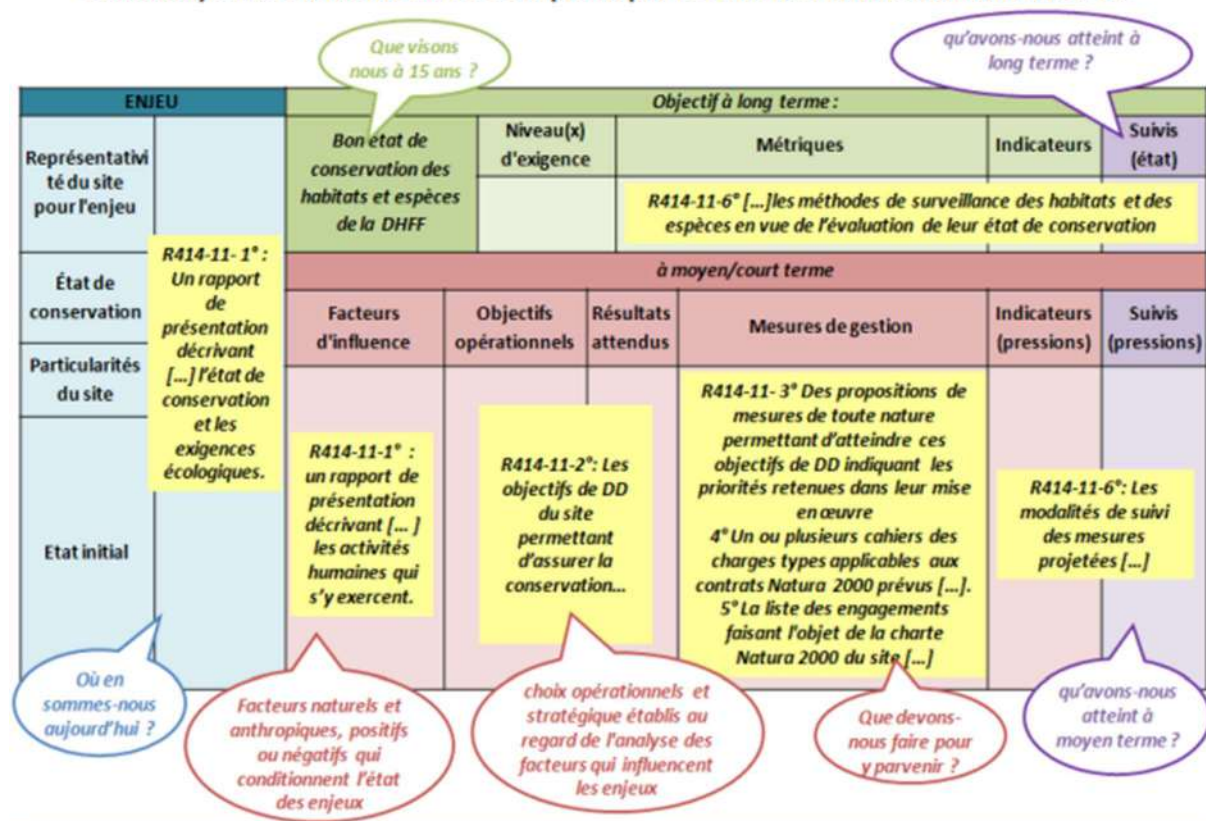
Que visons nous à 15 ans ?

qu'avons-nous atteint à long terme ?

| ENJEU | | Objectif à long terme : | | | | |
|---|---|---|---|---|---|---|
| Représentativité du site pour l'enjeu | | Bon etat de conservation des habitats et espèces de la DHFF | Niveau(x) d'exigence | Métriques | Indicateurs | Suivis (état) |
| | | | | R414-11-6° [...]les méthodes de surveillance des habitats et des espèces en vue de l'évaluation de leur état de conservation | | |
| État de conservation | R414-11- 1° : Un rapport de présentation décrivant [...] l'état de conservation et les exigences écologiques. | à moyen/court terme | | | | |
| Particularités du site | | Facteurs d'influence | Objectifs opérationnels | Résultats attendus | Mesures de gestion | Indicateurs (pressions) | Suivis (pressions) |
| Etat initial | | R414-11-1° : un rapport de présentation décrivant [... ] les activités humaines qui s'y exercent. | R414-11-2°: Les objectifs de DD du site permettant d'assurer la conservation... | | R414-11- 3° Des propositions de mesures de toute nature permettant d'atteindre ces objectifs de DD indiquant les priorités retenues dans leur mise en œuvre 4° Un ou plusieurs cahiers des charges types applicables aux contrats Natura 2000 prévus [...]. 5° La liste des engagements faisant l'objet de la charte Natura 2000 du site [...] | R414-11-6°: Les modalités de suivi des mesures projetées [...] | |

Où en sommes-nous aujourd'hui ?

Facteurs naturels et anthropiques, positifs ou négatifs qui conditionnent l'état des enjeux

choix opérationnels et stratégique établis au regard de l'analyse des facteurs qui influencent les enjeux

Que devons-nous faire pour y parvenir ?

qu'avons-nous atteint à moyen terme ?